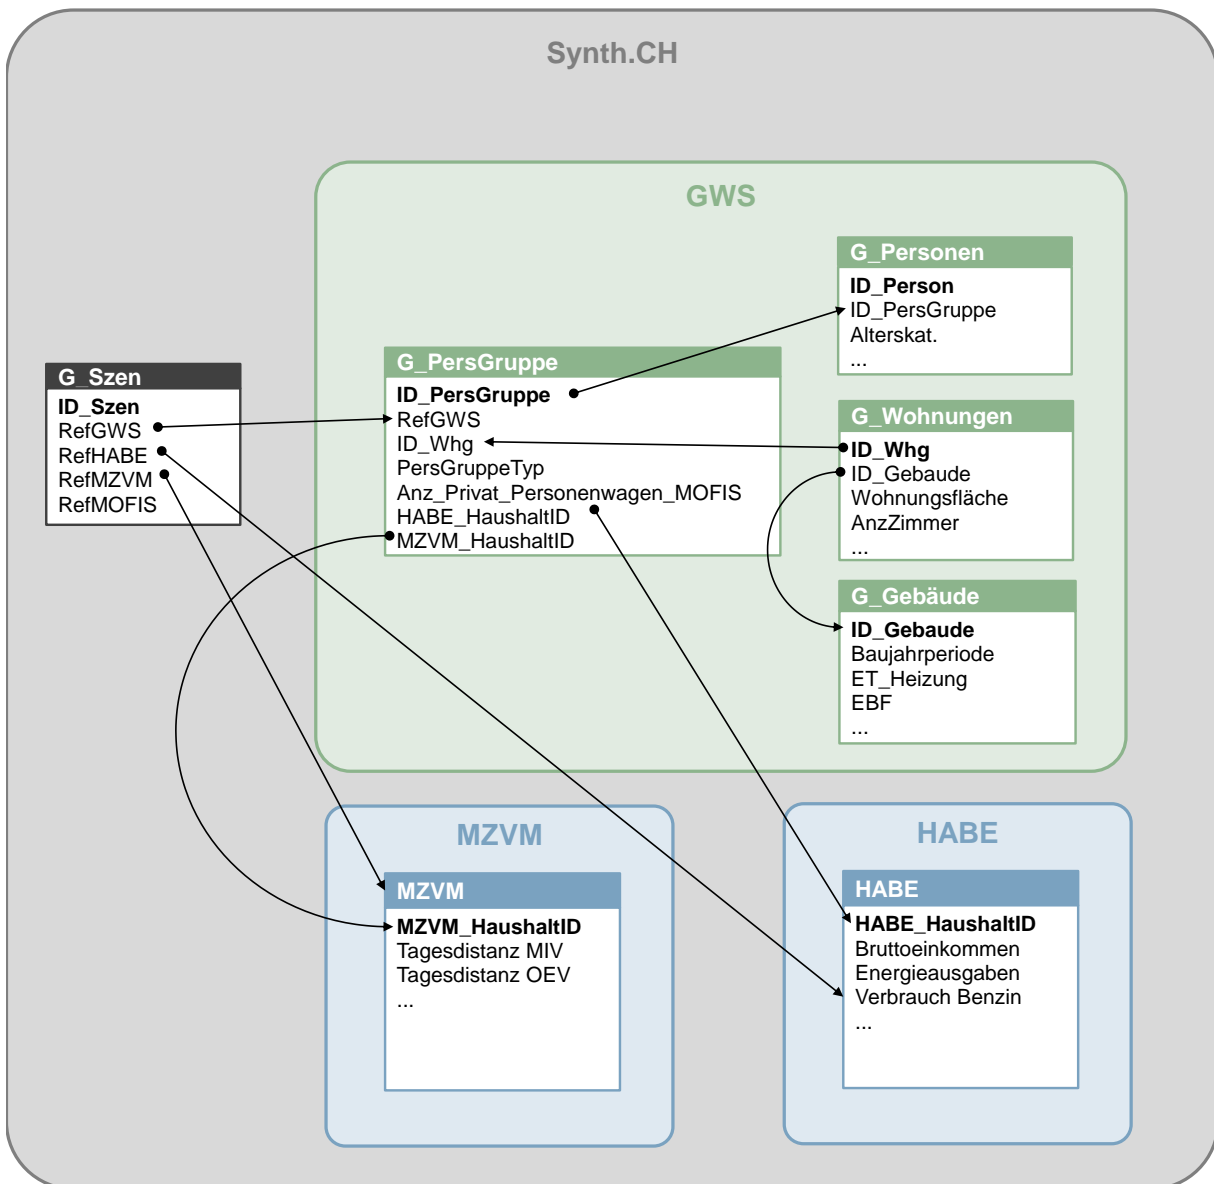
Synth.CH

GWS

G_Personen
ID_Person
ID_PersGruppe
Alterskat.
...

G_Szen
ID_Szen
RefGWS
RefHABE
RefMZVM
RefMOFIS

G_PersGruppe
ID_PersGruppe
RefGWS
ID_Whg
PersGruppeTyp
Anz_Privat_Personenwagen_MOFIS
HABE_HaushaltID
MZVM_HaushaltID

G_Wohnungen
ID_Whg
ID_Gebaude
Wohnungsfläche
AnzZimmer
...

G_Gebäude
ID_Gebaude
Baujahrperiode
ET_Heizung
EBF
...

MZVM

MZVM
MZVM_HaushaltID
Tagesdistanz MIV
Tagesdistanz OEV
...

HABE

HABE
HABE_HaushaltID
Bruttoeinkommen
Energieausgaben
Verbrauch Benzin
...